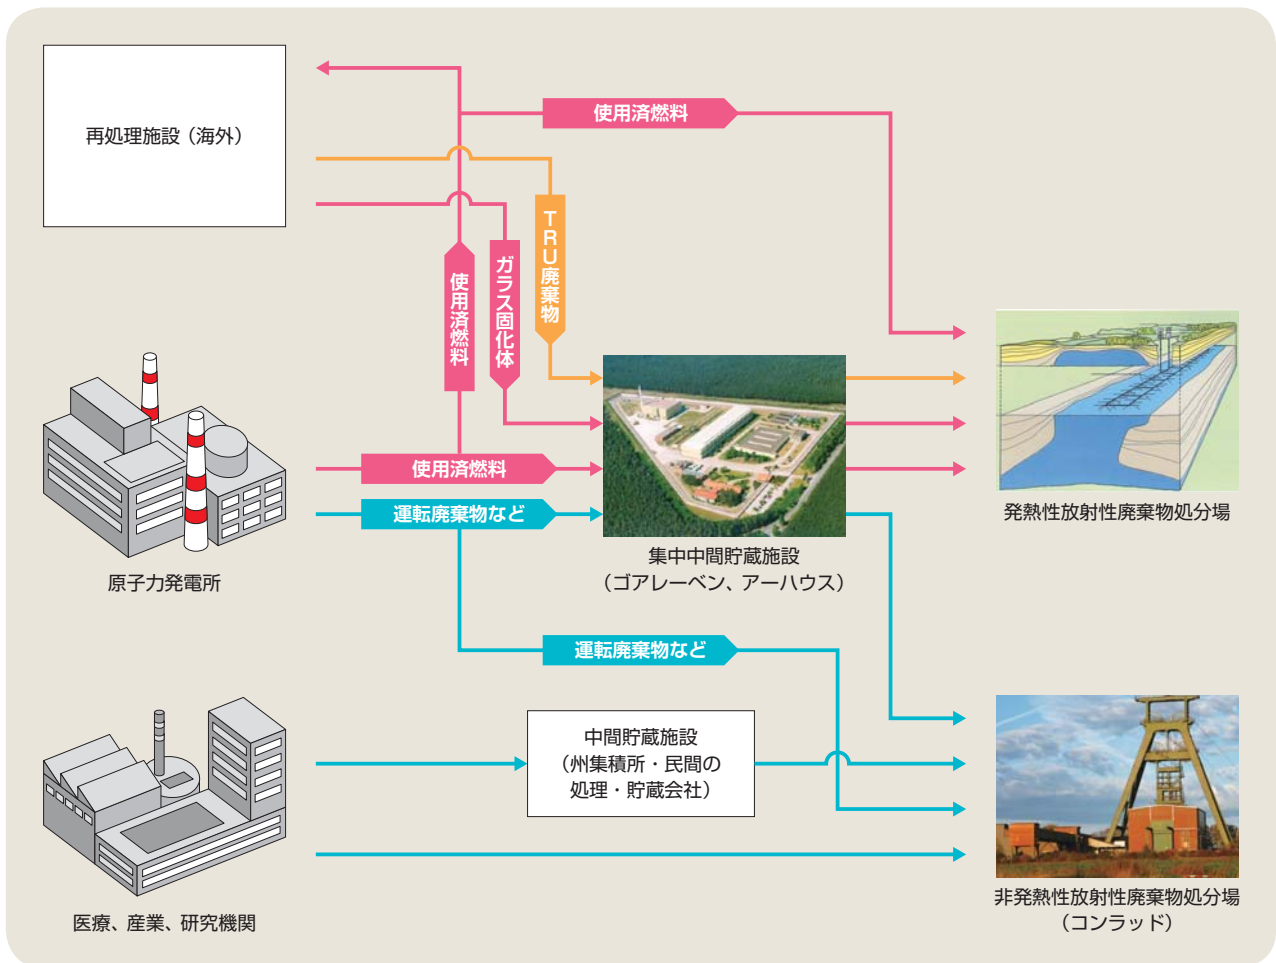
再処理施設（海外）

使用済燃料

TRU廃棄物

ガラス固化体

使用済燃料

使用済燃料

運転廃棄物など

原子力発電所

集中中間貯蔵施設
（ゴアレーベン、アーハウス）

発熱性放射性廃棄物処分場

運転廃棄物など

中間貯蔵施設
（州集積所・民間の処理・貯蔵会社）

医療、産業、研究機関

非発熱性放射性廃棄物処分場
（コンラッド）